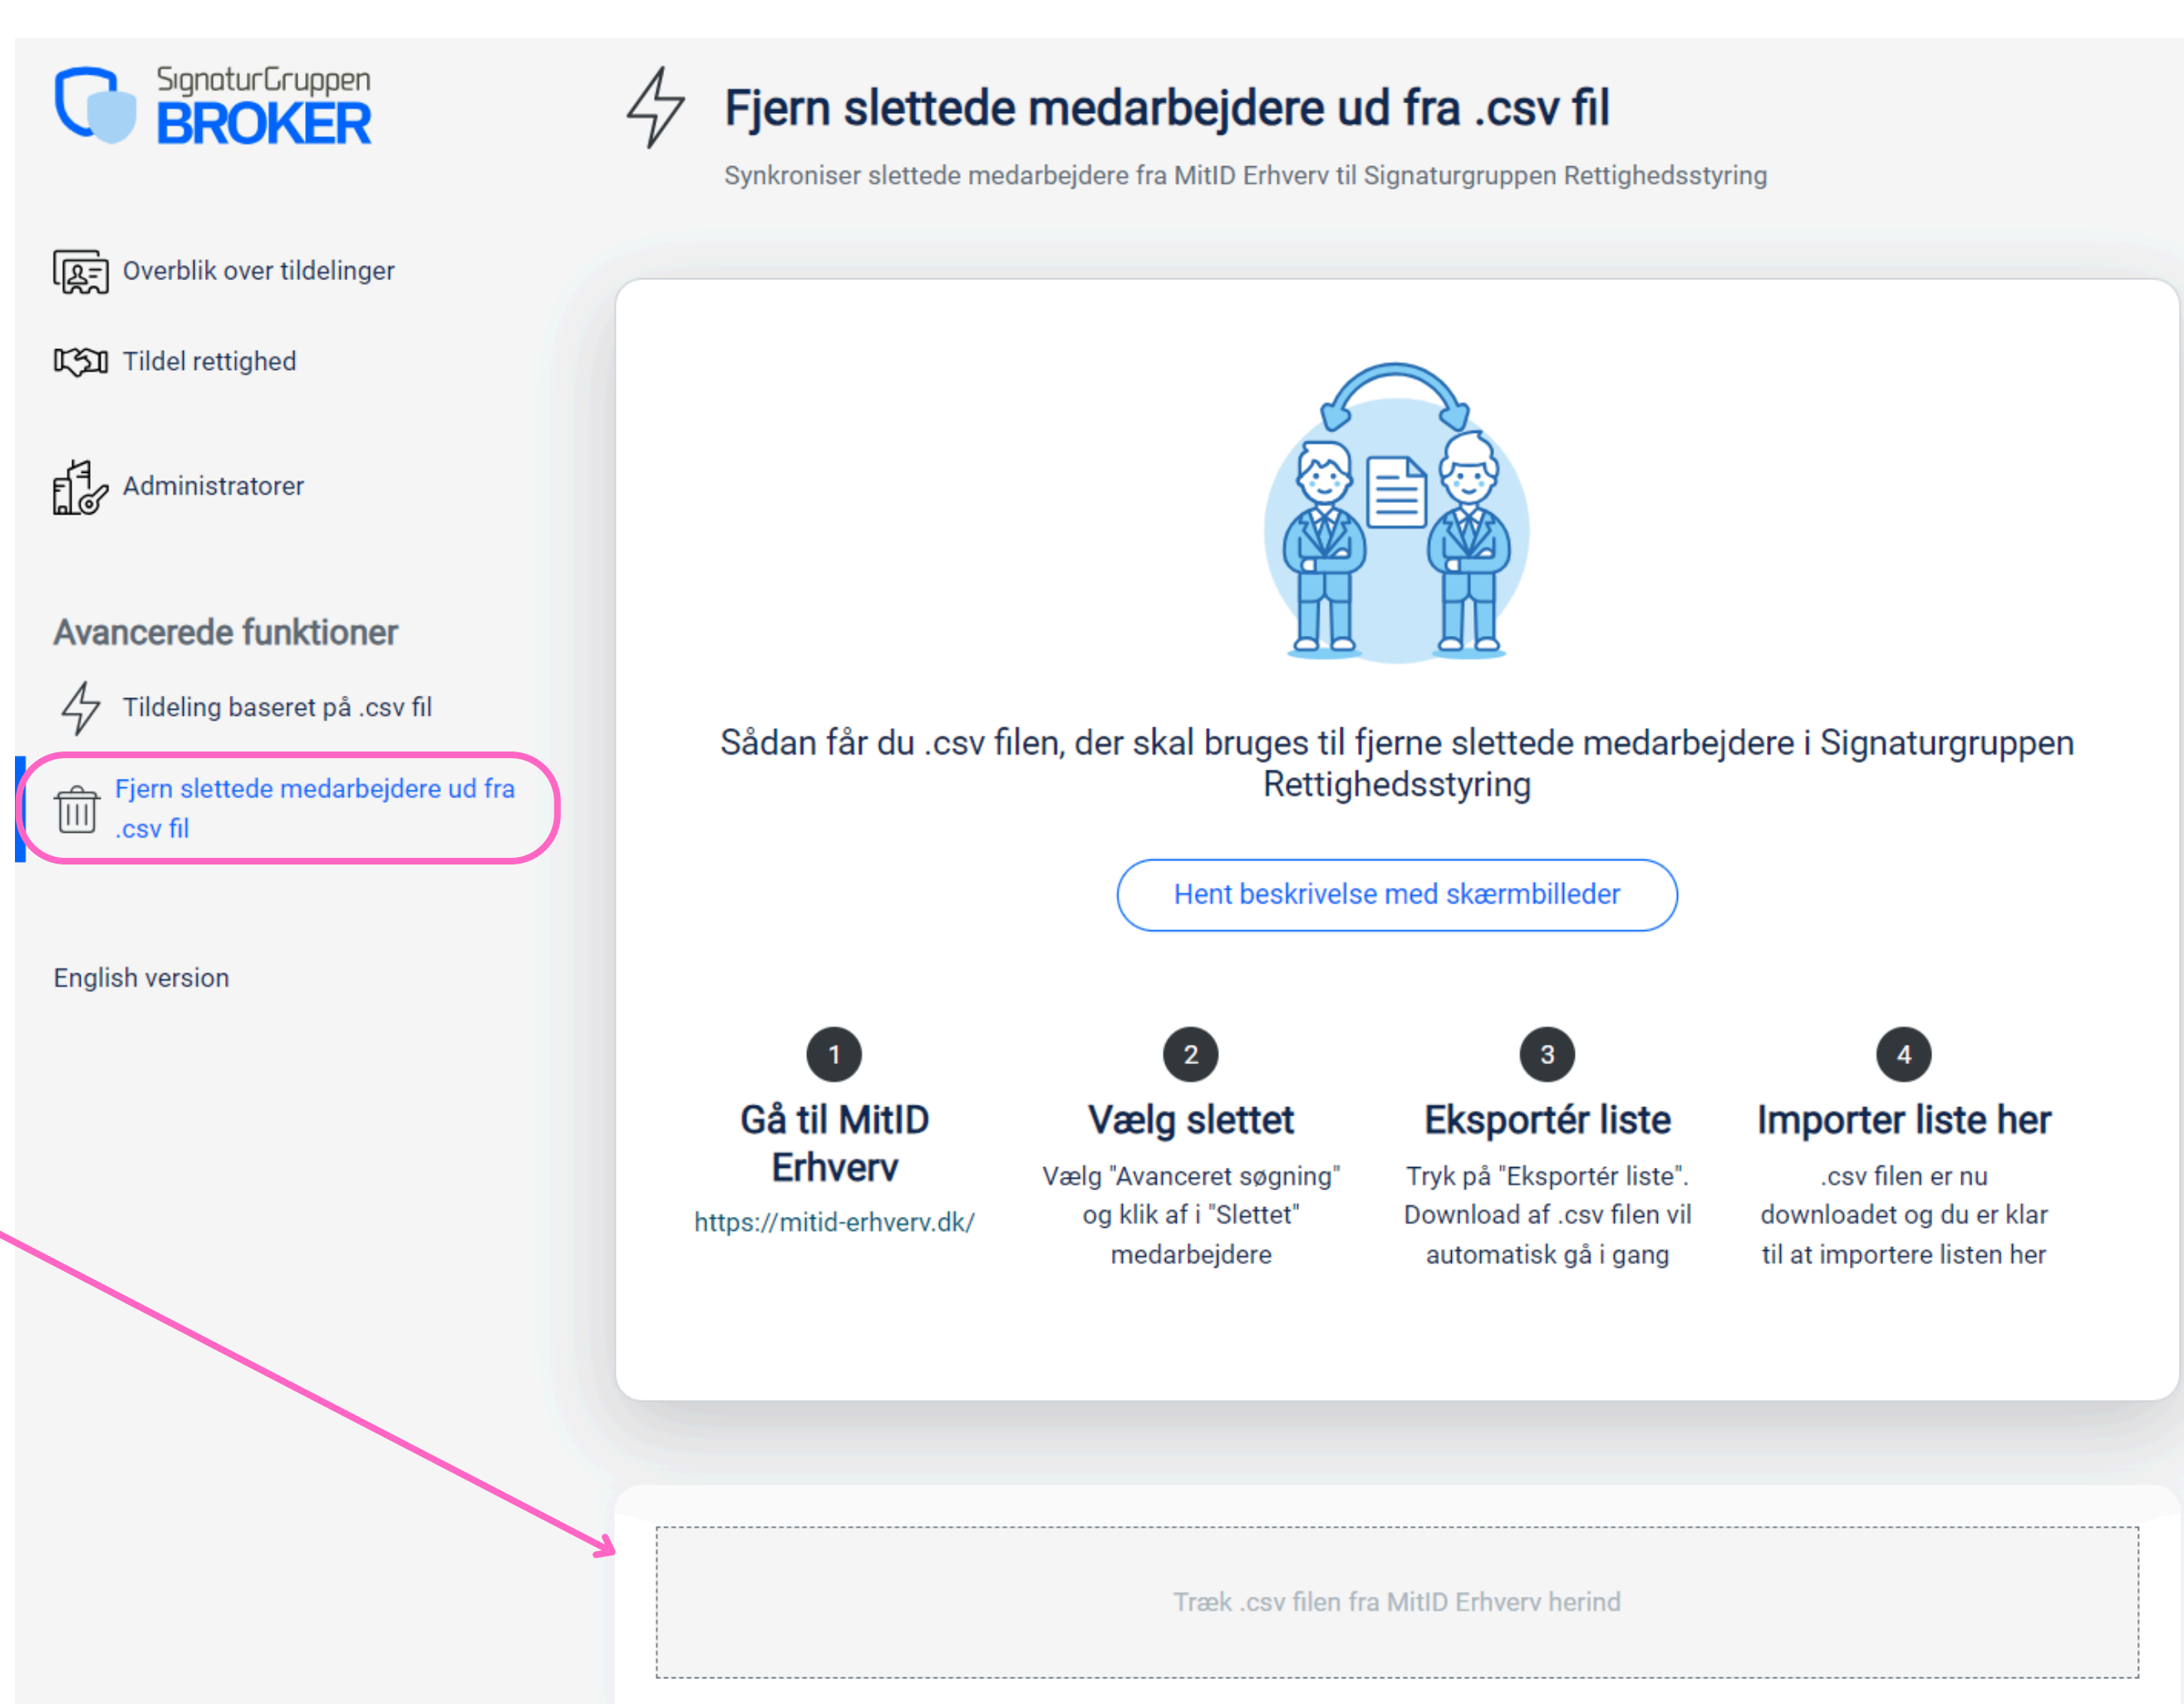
SignaturGruppen
BROKER

Overblik over tildelinger

Tildel rettighed

Administratorer

Avancerede funktioner

Tildeling baseret på .csv fil

Fjern slettede medarbejdere ud fra .csv fil

English version

Fjern slettede medarbejdere ud fra .csv fil

Synkroniser slettede medarbejdere fra MitID Erhverv til Signaturgruppen Rettighedsstyring

Sådan får du .csv filen, der skal bruges til fjerne slettede medarbejdere i Signaturgruppen Rettighedsstyring

Hent beskrivelse med skærmbilleder

1
Gå til MitID Erhverv
https://mitid-erhverv.dk/

2
Vælg slettet
Vælg "Avanceret søgning" og klik af i "Slettet" medarbejdere

3
Eksportér liste
Tryk på "Eksportér liste". Download af .csv filen vil automatisk gå i gang

4
Importer liste her
.csv filen er nu downloadet og du er klar til at importere listen her

Træk .csv filen fra MitID Erhverv herind